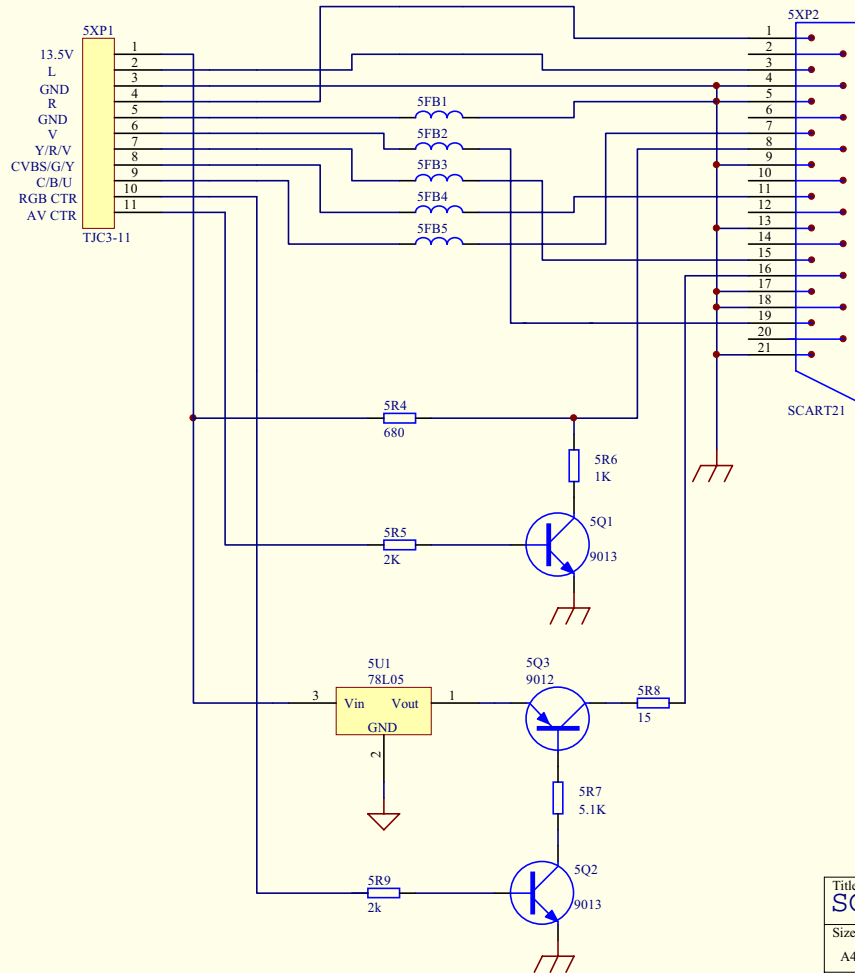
5XP1
13.5V
L
GND
R
GND
V
Y/R/V
CVBS/G/Y
C/B/U
RGB CTR
AV CTR
1
2
3
4
5
6
7
8
9
10
11
TJC3-11

5FB1
5FB2
5FB3
5FB4
5FB5

5XP2
1
2
3
4
5
6
7
8
9
10
11
12
13
14
15
16
17
18
19
20
21
SCART21

5R4
680
5R6
1K
5R5
2K
5Q1
9013

5U1
78L05
3
Vin
Vout
1
GND
2
5Q3
9012
5R8
15
5R7
5.1K
5R9
2k
5Q2
9013

Title
SC
Size
A4